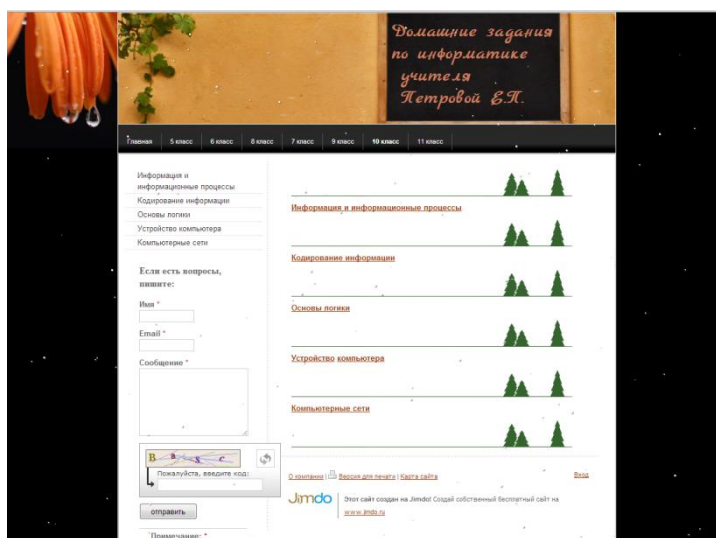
Домашние задания по информатике учителя Петровой Е.П.

Главная | 5 класс | 6 класс | 8 класс | 7 класс | 9 класс | 10 класс | 11 класс

Информация и информационные процессы
Кодирование информации
Основы логики
Устройство компьютера
Компьютерные сети

Если есть вопросы, пишите:

Имя *

Email *

Сообщение *

Пожалуйста, введите код:

отправить

Примечание: *

Информация и информационные процессы

Кодирование информации

Основы логики

Устройство компьютера

Компьютерные сети

О компании | Версия для печати | Карта сайта

Вход

Jimdo

Этот сайт создан на Jimdo! Создай собственный бесплатный сайт на www.jimdo.ru